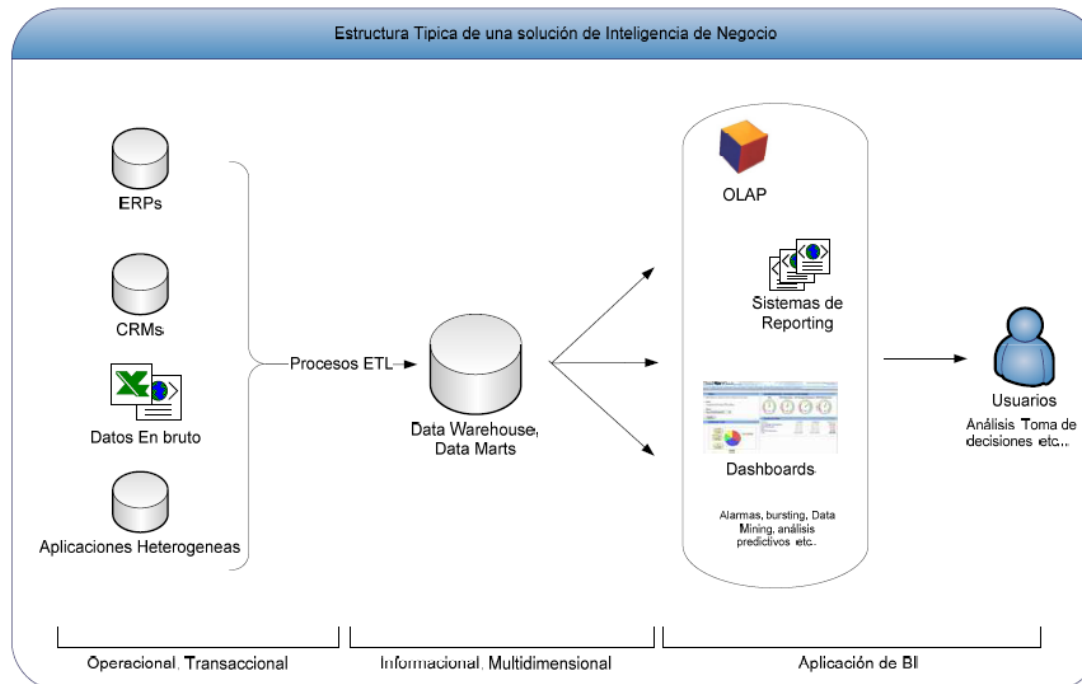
Estructura Tipica de una solución de Inteligencia de Negocio

ERPs

CRMs

Datos En bruto

Aplicaciones Heterogeneas

Procesos ETL

Data Warehouse, Data Marts

OLAP

Sistemas de Reporting

Dashboards

Alarmas, bursting, Data Mining, análisis predictivos etc.

Usuarios
Análisis Toma de decisiones etc..

Operacional, Transaccional

Informacional, Multidimensional

Aplicación de BI